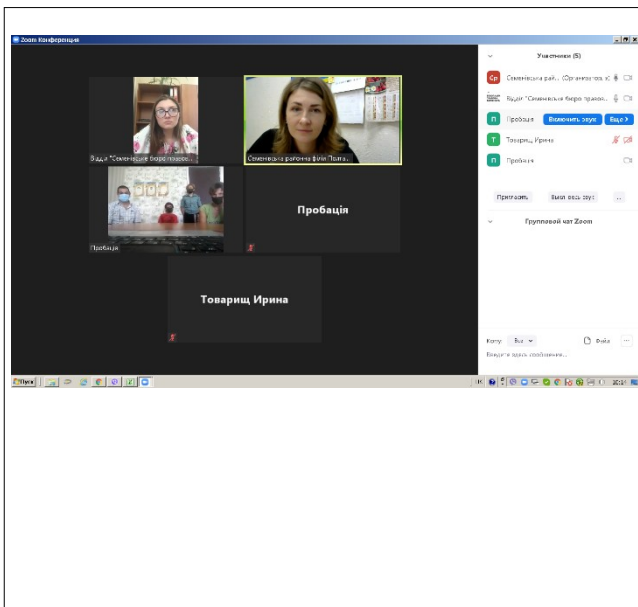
Zoom Конференция

Відділ "Семенівське бюро правової...

Семенівська районна філія Полта...

Пробація

Пробація

Товарищ Ирина

Участники (5)

Семенівська рай... (Организатор, я)

Відділ "Семенівське бюро правов...

Пробація

Включить звук

Еще

Товарищ Ирина

Пробація

Пригласить

Выкл весь звук

...

Групповой чат Zoom

Кому: Все

Файл

Введите здесь сообщение...

Пуск